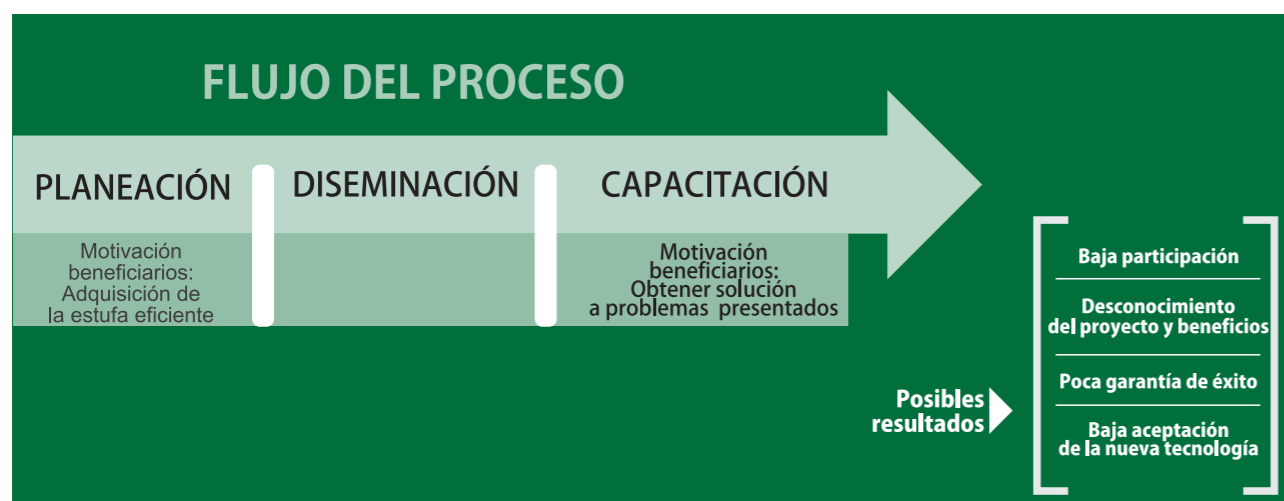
FLUJO DEL PROCESO

PLANEACIÓN

DISEMINACIÓN

CAPACITACIÓN

Motivación beneficiarios: Adquisición de la estufa eficiente

Motivación beneficiarios: Obtener solución a problemas presentados

Posibles resultados

Baja participación

Desconocimiento del proyecto y beneficios

Poca garantía de éxito

Baja aceptación de la nueva tecnología